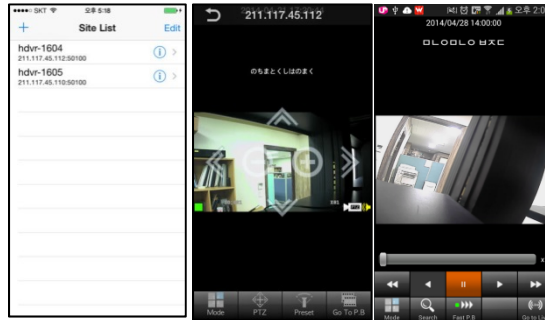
●●●●○ SKT 오후 5:18

+ Site List Edit

hdvr-1604
211.117.45.112:50100

hdvr-1605
211.117.45.110:50100

211.117.45.112

のちまとくしはのまく

Mode PTZ Preset Go To P.B.

오후 2:0

2014/04/28 14:00:00

ᗪᒪOᗪᒪO ᗷ⅄ᑕ

Mode Search Fast P.B. Go to Li